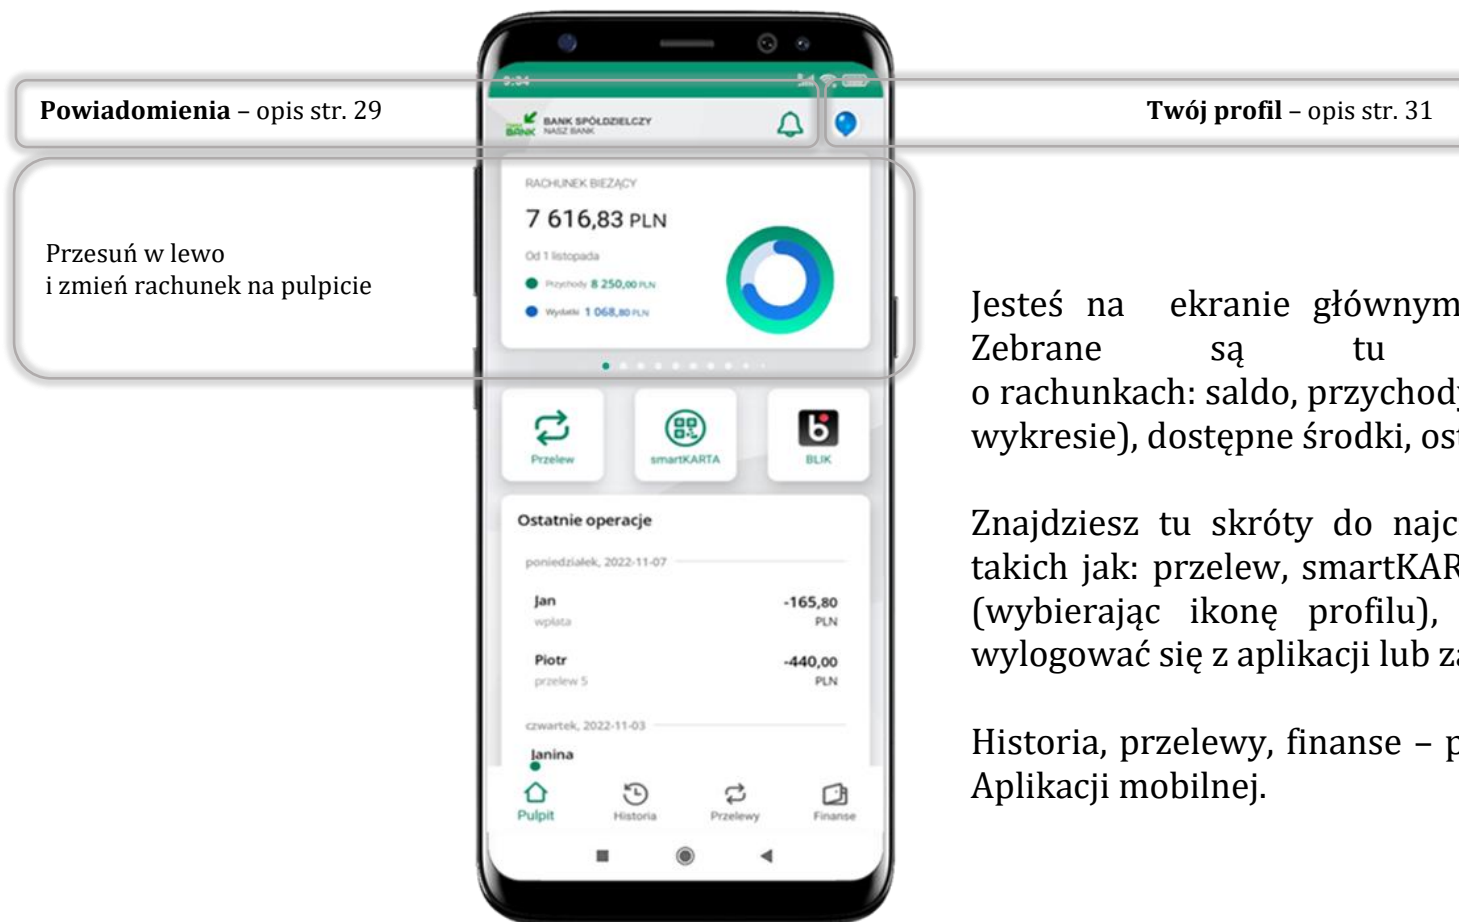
Powiadomienia – opis str. 29

Twój profil – opis str. 31

Przesuń w lewo
i zmień rachunek na pulpicie

9:04

BANK SPÓŁDZIELCZY
NASZ BANK

RACHUNEK BIEŻĄCY

7 616,83 PLN

Od 1 listopada

Przychody 8 250,00 PLN

Wydatki 1 068,80 PLN

Przelew

smartKARTA

BLIK

Ostatnie operacje

poniedziałek, 2022-11-07

Jan
wpłata
-165,80 PLN

Piotr
przelew 5
-440,00 PLN

czwartek, 2022-11-03

Janina

Pulpit

Historia

Przelewy

Finanse

Jesteś na ekranie głównym
Zebrane są tu
o rachunkach: saldo, przychody
wykresie), dostępne środki, ost

Znajdziesz tu skróty do najc
takich jak: przelew, smartKAR
(wybierając ikonę profilu),
wylogować się z aplikacji lub za

Historia, przelewy, finanse – p
Aplikacji mobilnej.